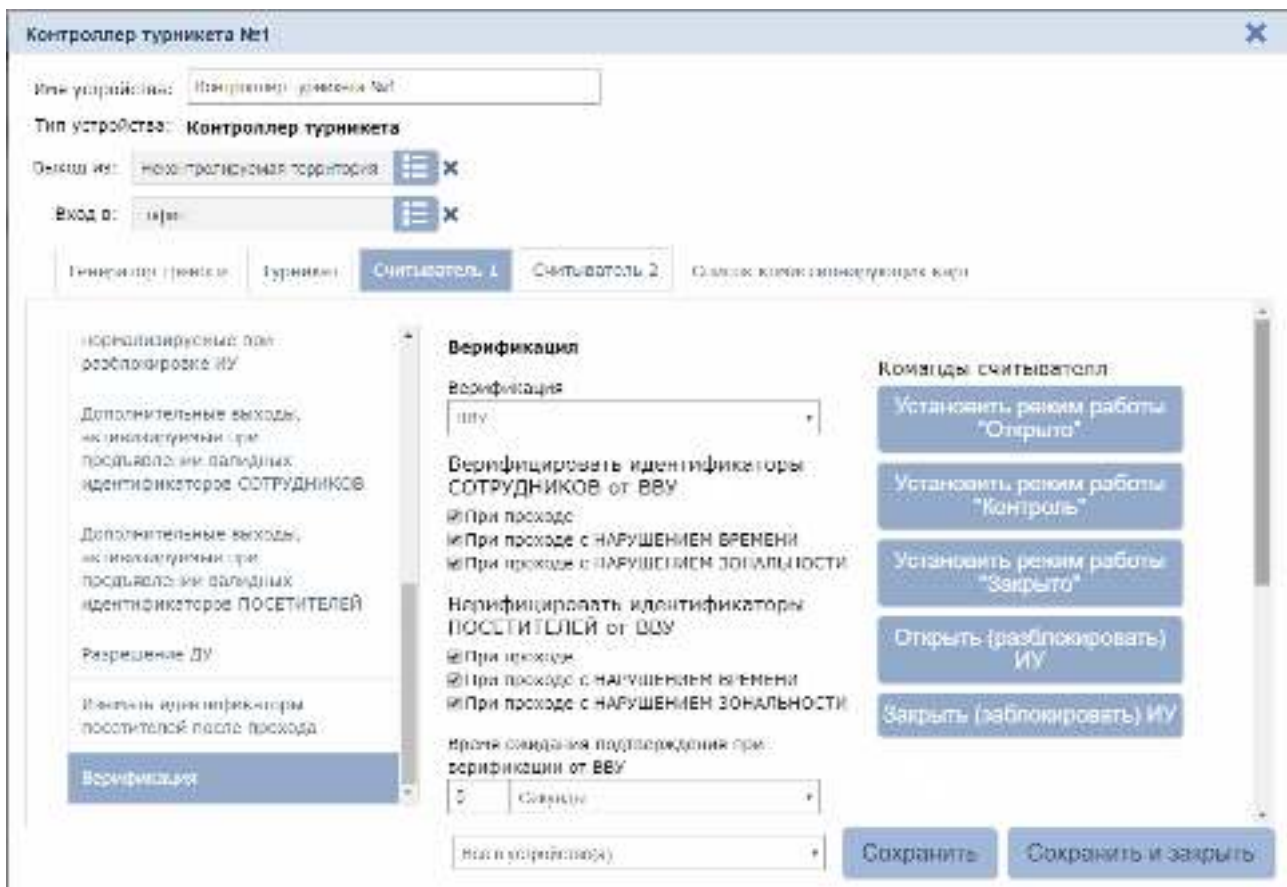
Контроллер турникета №1

Имя устройства: Контроллер турникета №1

Тип устройства: Контроллер турникета

Выход из: Неконтролируемая территория

Вход в: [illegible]

Генерация тревоги | Турникет | Считыватель 1 | Считыватель 2 | Список конфигурирующих карт

нормализируемые при разблокировке ИУ

Дополнительные выходы, активизируемые при предъявлении валидных идентификаторов СОТРУДНИКОВ

Дополнительные выходы, активизируемые при предъявлении валидных идентификаторов ПОСЕТИТЕЛЕЙ

Разрешение ДУ

Изъятие идентификаторов посетителей после прохода

Верификация

Верификация

Верификация

ВВУ

Верифицировать идентификаторы СОТРУДНИКОВ от ВВУ

При проходе

При проходе с НАРУШЕНИЕМ ВРЕМЕНИ

При проходе с НАРУШЕНИЕМ ЗОНАЛЬНОСТИ

Верифицировать идентификаторы ПОСЕТИТЕЛЕЙ от ВВУ

При проходе

При проходе с НАРУШЕНИЕМ ВРЕМЕНИ

При проходе с НАРУШЕНИЕМ ЗОНАЛЬНОСТИ

Время ожидания подтверждения при верификации от ВВУ

5 Секунды

Команды считывателя

Установить режим работы "Открыто"

Установить режим работы "Контроль"

Установить режим работы "Закрыто"

Открыть (разблокировать) ИУ

Закрыть (заблокировать) ИУ

Все устройства(а)

Сохранить

Сохранить и закрыть